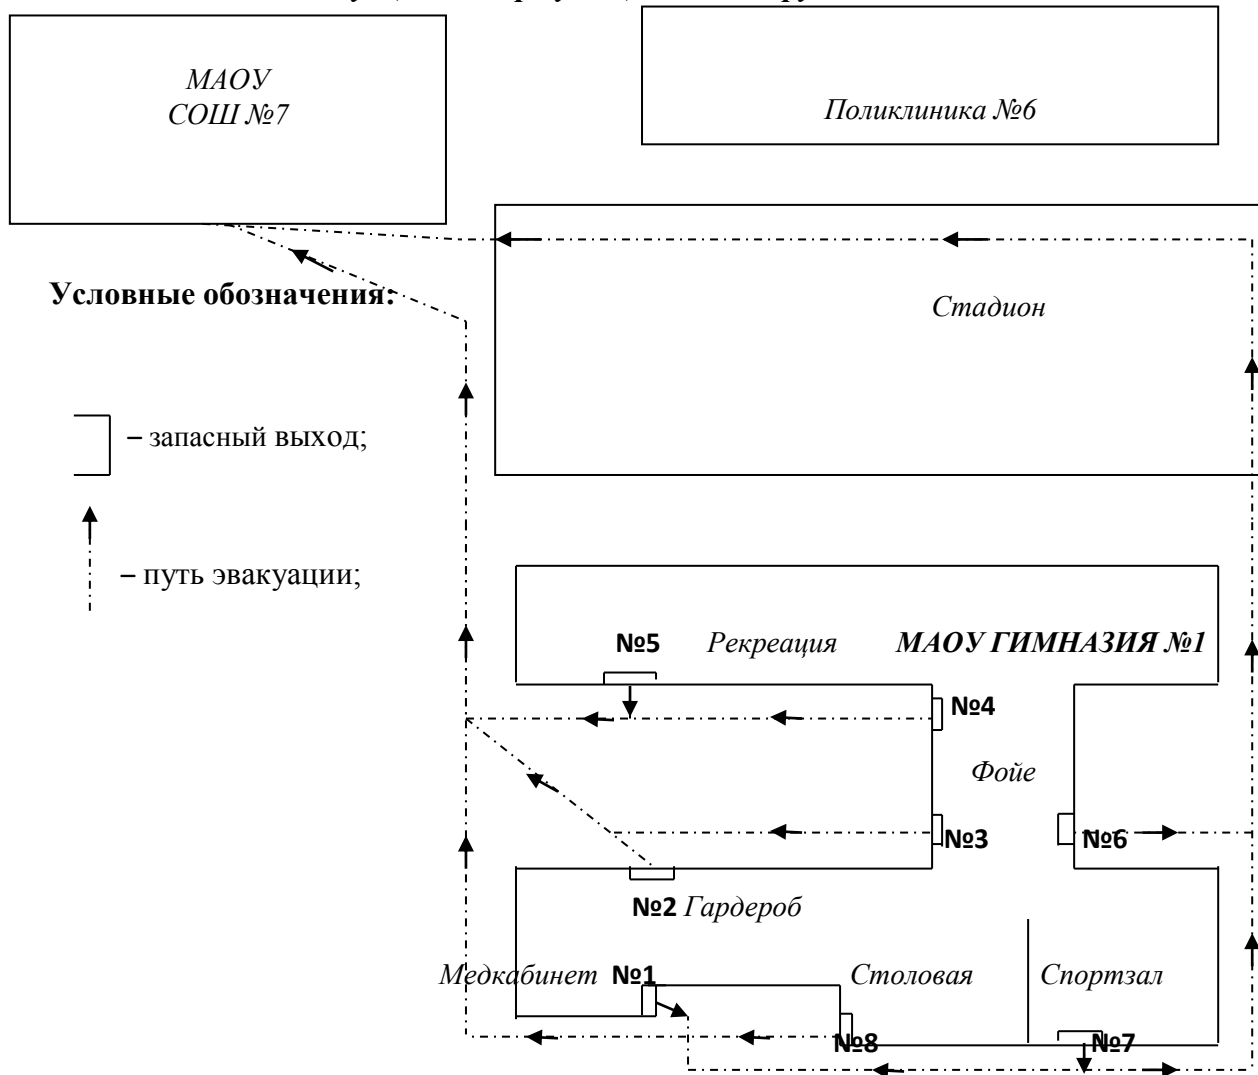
МАОУ СОШ №7

Поликлиника №6

Условные обозначения:

– запасный выход;

– путь эвакуации;

Стадион

№5 Рекреация МАОУ ГИМНАЗИЯ №1

№4

Фойе

№3

№6

№2 Гардероб

Медкабинет №1

Столовая

Спортзал

№8

№7